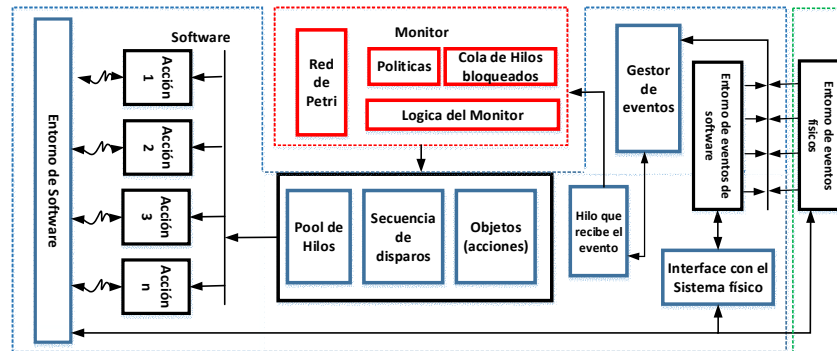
Entorno de Software

Software

Acción 1

Acción 2

Acción 3

Acción n

Monitor

Red de Petri

Politicas

Cola de Hilos bloqueados

Logica del Monitor

Pool de Hilos

Secuencia de disparos

Objetos (acciones)

Hilo que recibe el evento

Gestor de eventos

Entorno de eventos de software

Interface con el Sistema físico

Entorno de eventos físicos